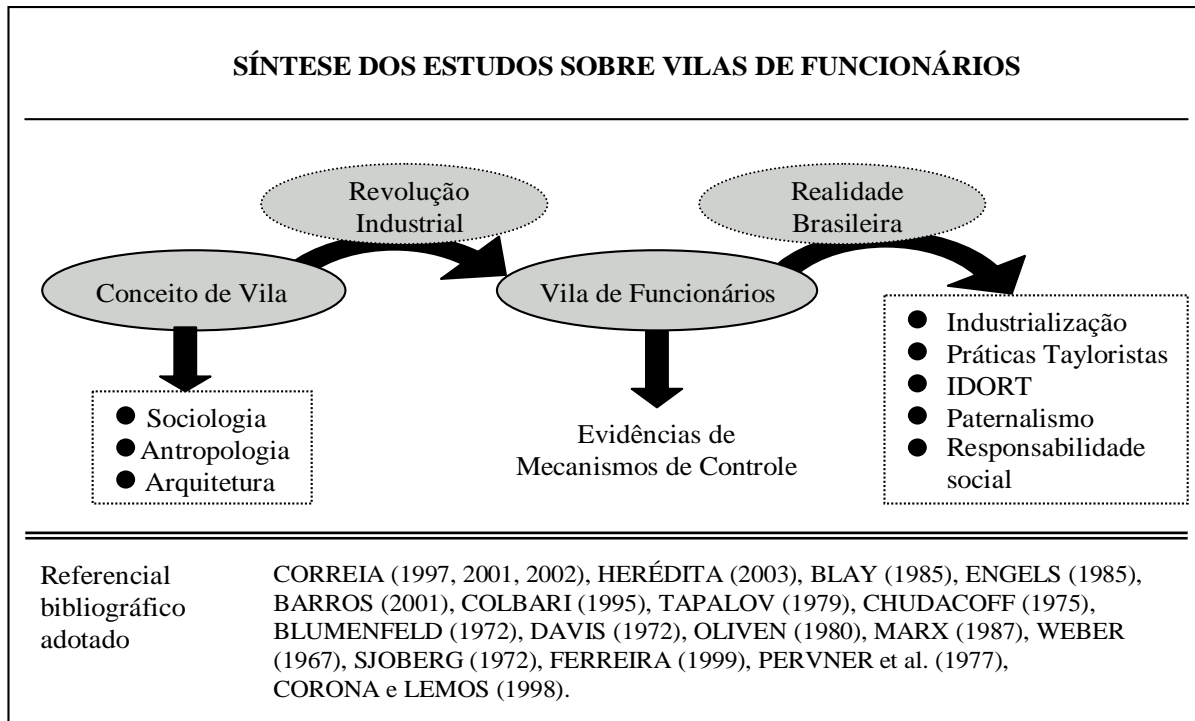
SÍNTESE DOS ESTUDOS SOBRE VILAS DE FUNCIONÁRIOS

Revolução Industrial

Realidade Brasileira

Conceito de Vila

Vila de Funcionários

- Sociologia
- Antropologia
- Arquitetura

Evidências de Mecanismos de Controle

- Industrialização
- Práticas Tayloristas
- IDORT
- Paternalismo
- Responsabilidade social

Referencial bibliográfico adotado

CORREIA (1997, 2001, 2002), HERÉDITA (2003), BLAY (1985), ENGELS (1985), BARROS (2001), COLBARI (1995), TAPALOV (1979), CHUDACOFF (1975), BLUMENFELD (1972), DAVIS (1972), OLIVEN (1980), MARX (1987), WEBER (1967), SJOBERG (1972), FERREIRA (1999), PERVNER et al. (1977), CORONA e LEMOS (1998).